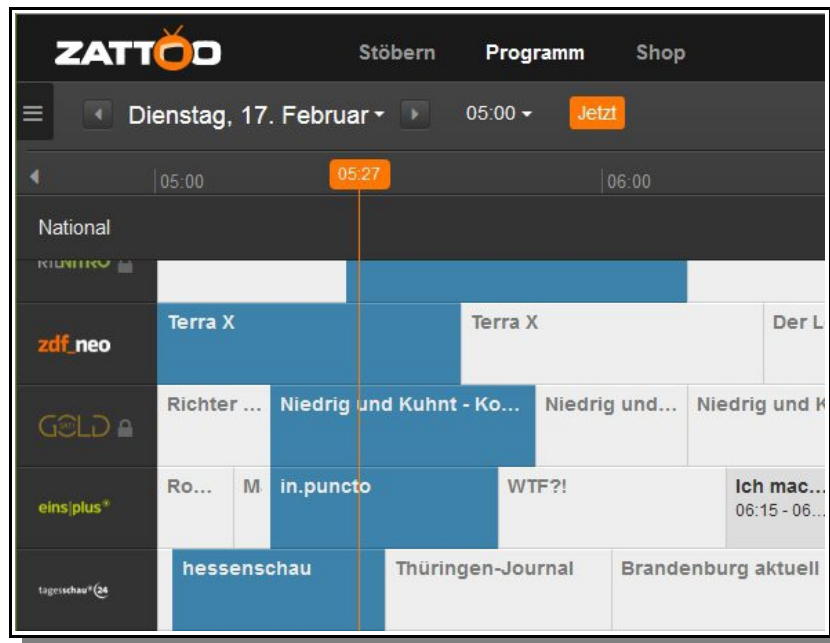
ZATTOO

Stöbern Programm Shop

Dienstag, 17. Februar 05:00 Jetzt

05:00 05:27 06:00

National

RTLNITRO

zdf_neo

Terra X

Terra X

Der L

GOLD

Richter ...

Niedrig und Kuhnt - Ko...

Niedrig und...

Niedrig und K

eins|plus

Ro...

M

in.puncto

WTF?!

Ich mac...
06:15 - 06...

tagesschau24

hessenschau

Thüringen-Journal

Brandenburg aktuell